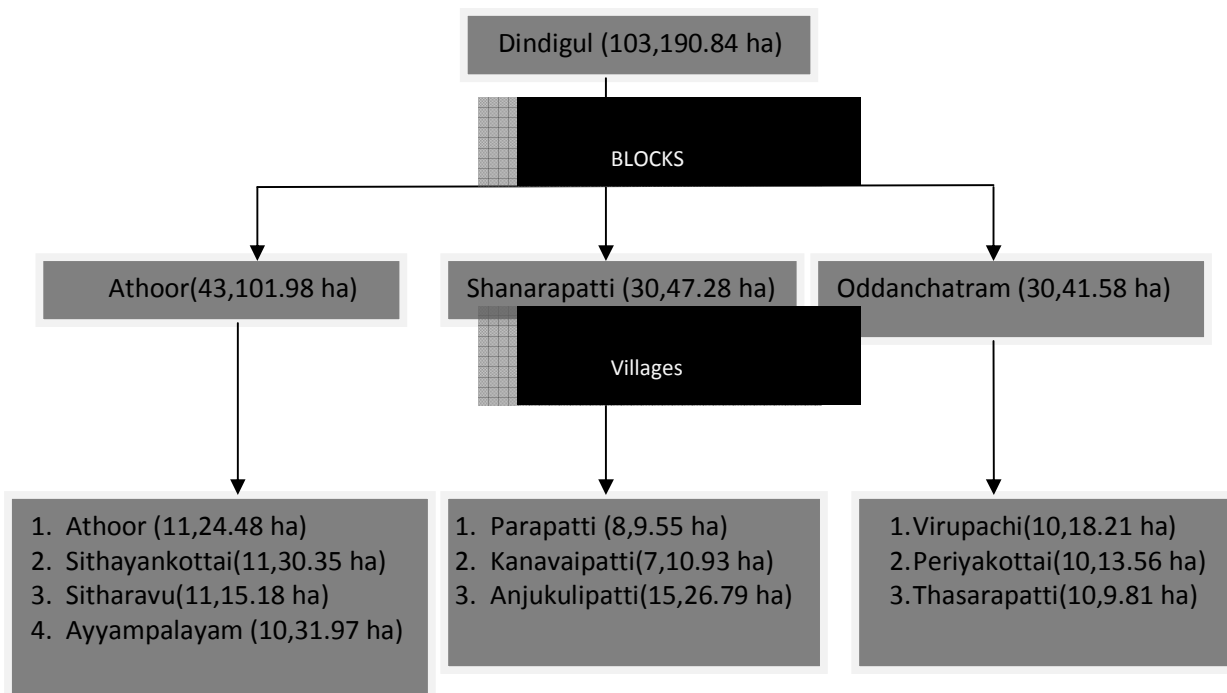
Dindigul (103,190.84 ha)

BLOCKS

Athoor(43,101.98 ha)

Shanarapatti (30,47.28 ha)

Oddanchatram (30,41.58 ha)

Villages

1. Athoor (11,24.48 ha)
2. Sithayankottai(11,30.35 ha)
3. Sitharavu(11,15.18 ha)
4. Ayyampalayam (10,31.97 ha)

1. Parapatti (8,9.55 ha)
2. Kanavaipatti(7,10.93 ha)
3. Anjukulipatti(15,26.79 ha)

1. Virupachi(10,18.21 ha)
2. Periyakottai(10,13.56 ha)
3. Thasarapatti(10,9.81 ha)